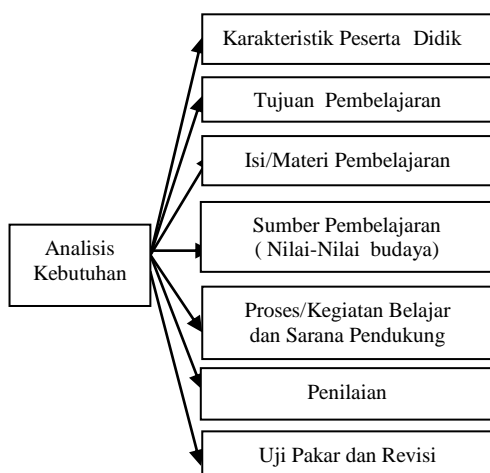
Analisis Kebutuhan

Karakteristik Peserta Didik

Tujuan Pembelajaran

Isi/Materi Pembelajaran

Sumber Pembelajaran ( Nilai-Nilai budaya)

Proses/Kegiatan Belajar dan Sarana Pendukung

Penilaian

Uji Pakar dan Revisi